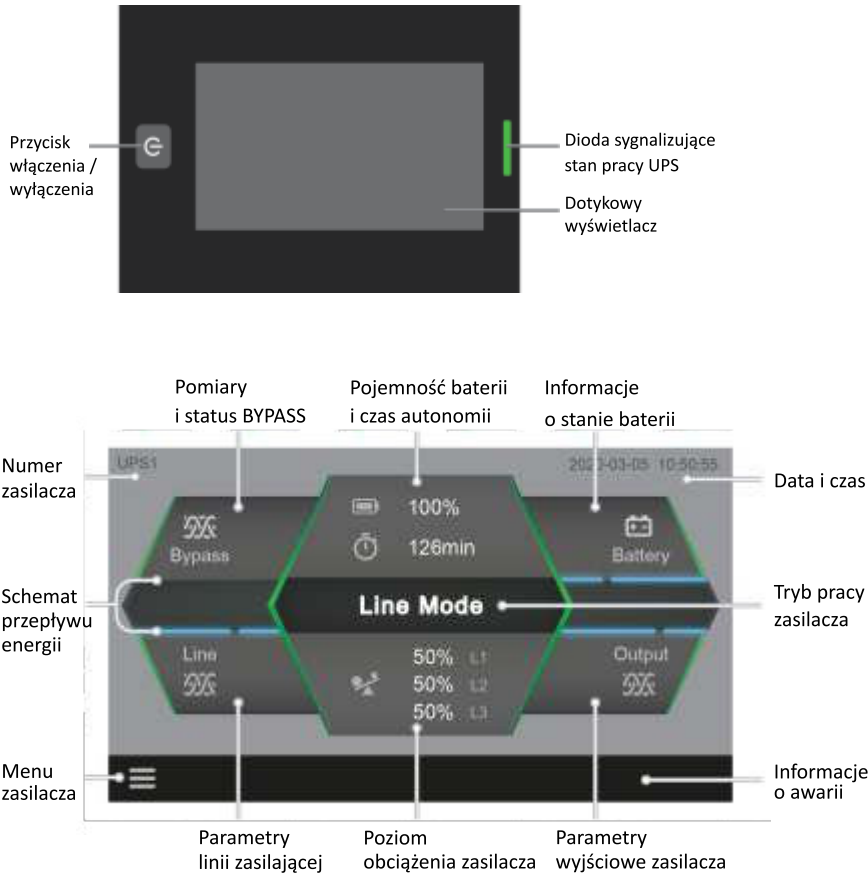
Przycisk włączenia / wyłączenia

Dioda sygnalizujące stan pracy UPS

Dotykowy wyświetlacz

Pomiary i status BYPASS

Pojemność baterii i czas autonomii

Informacje o stanie baterii

Numer zasilacza

UPS1

2023-03-05 10:50:55

Data i czas

Bypass

100%

126min

Battery

Schemat przepływu energii

Line Mode

Tryb pracy zasilacza

Line

50% L1
50% L2
50% L3

Output

Menu zasilacza

Informacje o awarii

Parametry linii zasilającej

Poziom obciążenia zasilacza

Parametry wyjściowe zasilacza